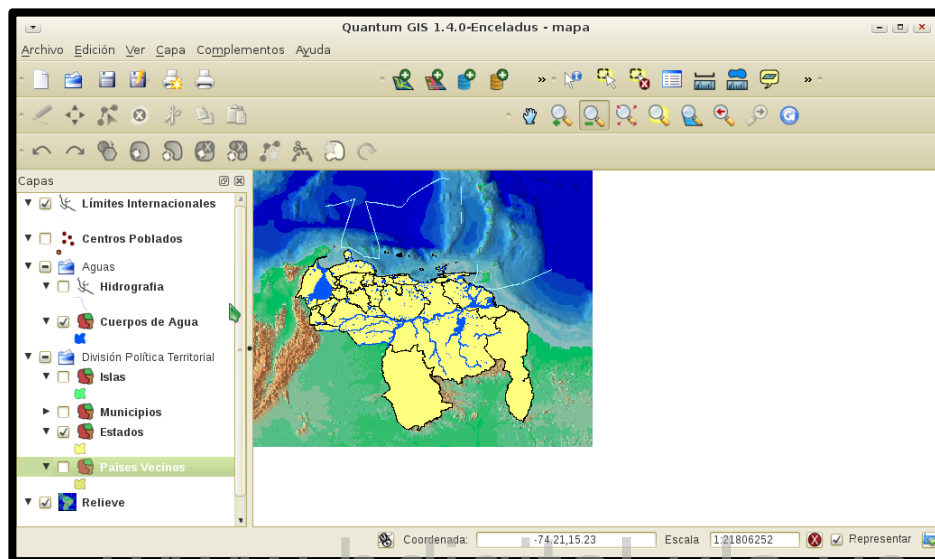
Quantum GIS 1.4.0-Enceladus - mapa

Archivo Edición Ver Capa Complementos Ayuda

Capas

Límites Internacionales
Centros Poblados
Aguas
Hidrografia
Cuerpos de Agua
División Política Territorial
Islas
Municipios
Estados
Paises Vecinos
Relieve

Coordenada: -74.21,15.23 Escala 1:21806252 Representar